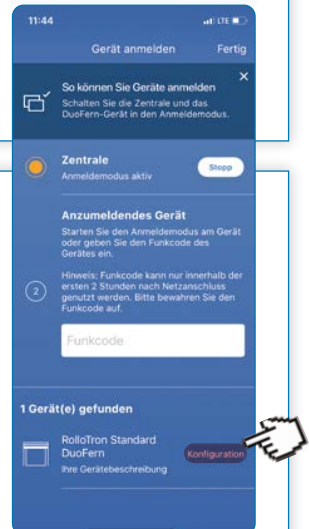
11:44

LTE

Gerät anmelden

Fertig

So können Sie Geräte anmelden

Schalten Sie die Zentrale und das DuoFern-Gerät in den Anmeldemodus.

×

Zentrale

Anmeldemodus aktiv

Stopp

Anzumeldendes Gerät

Starten Sie den Anmeldemodus am Gerät oder geben Sie den Funkcode des Gerätes ein.

2

Hinweis: Funkcode kann nur innerhalb der ersten 2 Stunden nach Netzanschluss genutzt werden. Bitte bewahren Sie den Funkcode auf.

Funkcode

1 Gerät(e) gefunden

RolloTron Standard DuoFern

Ihre Gerätebeschreibung

Konfiguration